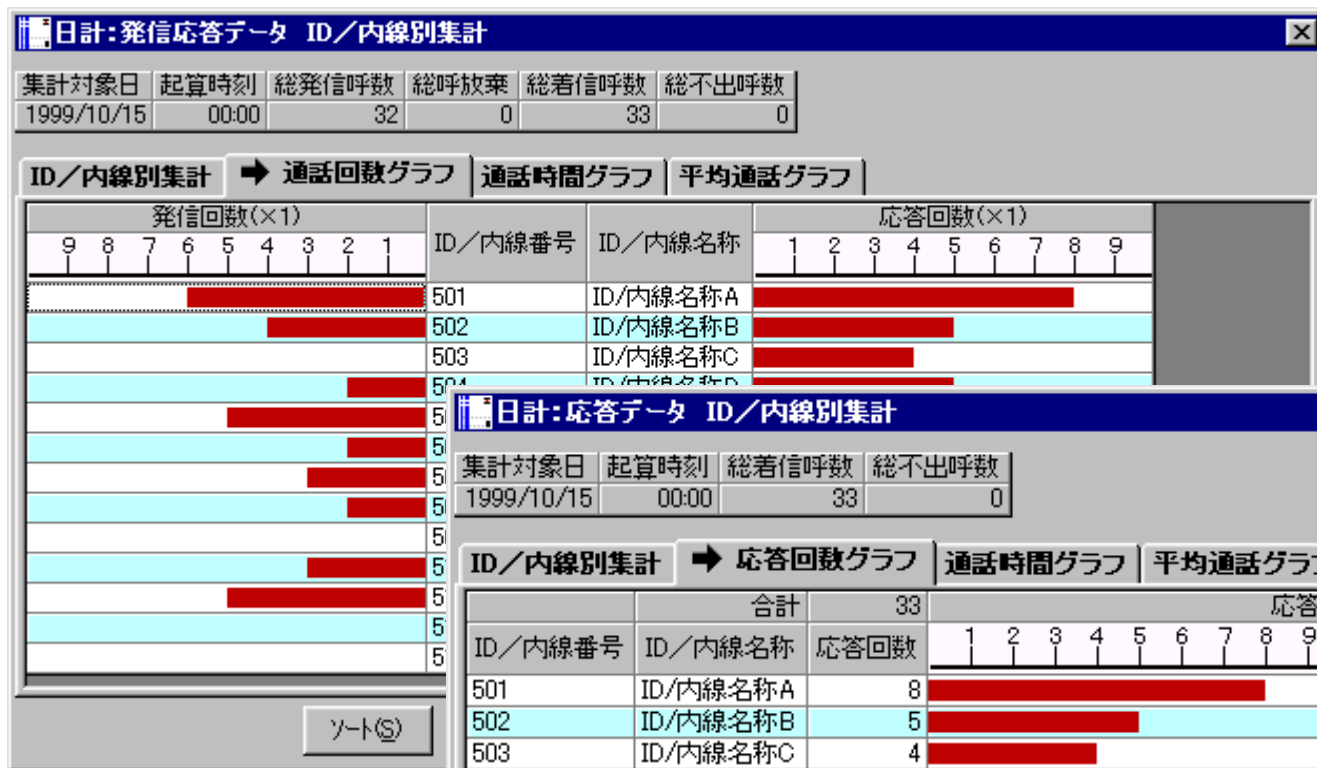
日計:発信応答データ ID/内線別集計

| 集計対象日 | 起算時刻 | 総発信呼数 | 総呼放棄 | 総着信呼数 | 総不出呼数 |
|---|---|---|---|---|---|
| 1999/10/15 | 00:00 | 32 | 0 | 33 | 0 |

ID/内線別集計 ➡ 通話回数グラフ 通話時間グラフ 平均通話グラフ

発信回数(×1)
9 8 7 6 5 4 3 2 1
ID/内線番号 ID/内線名称
応答回数(×1)
1 2 3 4 5 6 7 8 9

501 ID/内線名称A
502 ID/内線名称B
503 ID/内線名称C
5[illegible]
5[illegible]
5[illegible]
5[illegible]
5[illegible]
5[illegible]
5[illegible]
5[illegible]
5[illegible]
5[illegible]

ソート(S)

日計:応答データ ID/内線別集計

| 集計対象日 | 起算時刻 | 総着信呼数 | 総不出呼数 |
|---|---|---|---|
| 1999/10/15 | 00:00 | 33 | 0 |

ID/内線別集計 ➡ 応答回数グラフ 通話時間グラフ 平均通話グラフ

| | 合計 | 33 | 応答 |
|---|---|---|---|
| ID/内線番号 | ID/内線名称 | 応答回数 | 1 2 3 4 5 6 7 8 9 |
| 501 | ID/内線名称A | 8 | |
| 502 | ID/内線名称B | 5 | |
| 503 | ID/内線名称C | 4 | |